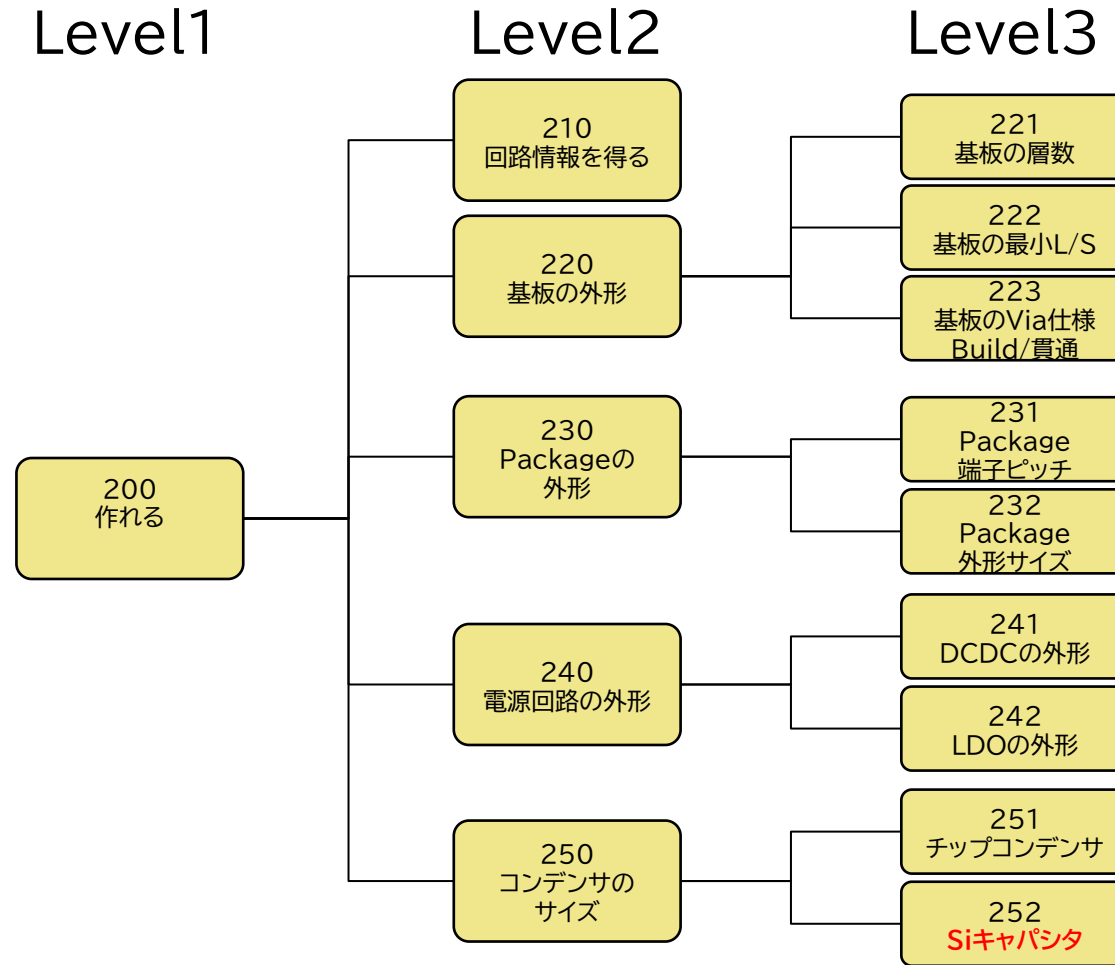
Level1

Level2

Level3

200
作れる

210
回路情報を得る

220
基板の外形

230
Packageの
外形

240
電源回路の外形

250
コンデンサの
サイズ

221
基板の層数

222
基板の最小L/S

223
基板のVia仕様
Build/貫通

231
Package
端子ピッチ

232
Package
外形サイズ

241
DCDCの外形

242
LDOの外形

251
チップコンデンサ

252
Siキャパシタ